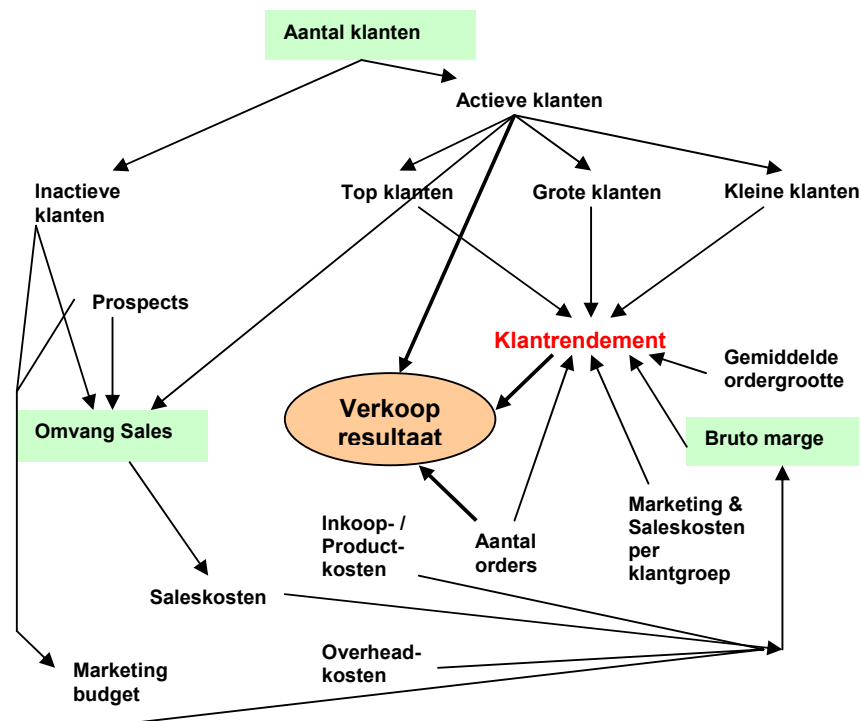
Aantal klanten

Actieve klanten

Inactieve klanten

Top klanten

Grote klanten

Kleine klanten

Prospects

Klantrendement

Gemiddelde ordergrootte

Omvang Sales

Verkoop resultaat

Bruto marge

Marketing & Saleskosten per klantgroep

Inkoop- / Productkosten

Aantal orders

Saleskosten

Overheadkosten

Marketing budget